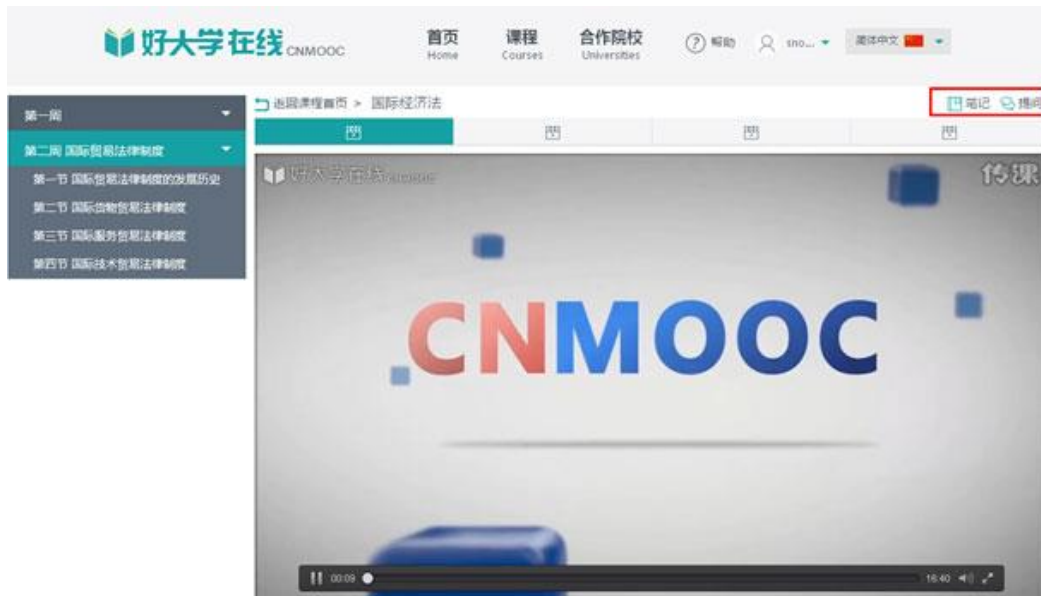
好大学在线 CNMOOC

首页 Home
课程 Courses
合作院校 Universities
帮助
sno...
简体中文

第一周
第二周 国际贸易法律制度
第一节 国际贸易法律制度的发展历史
第二节 国际货物贸易法律制度
第三节 国际服务贸易法律制度
第四节 国际技术贸易法律制度

返回课程首页 > 国际经济法
笔记 提问

好大学在线 CNMOOC
传课

CNMOOC

00:09
16:40